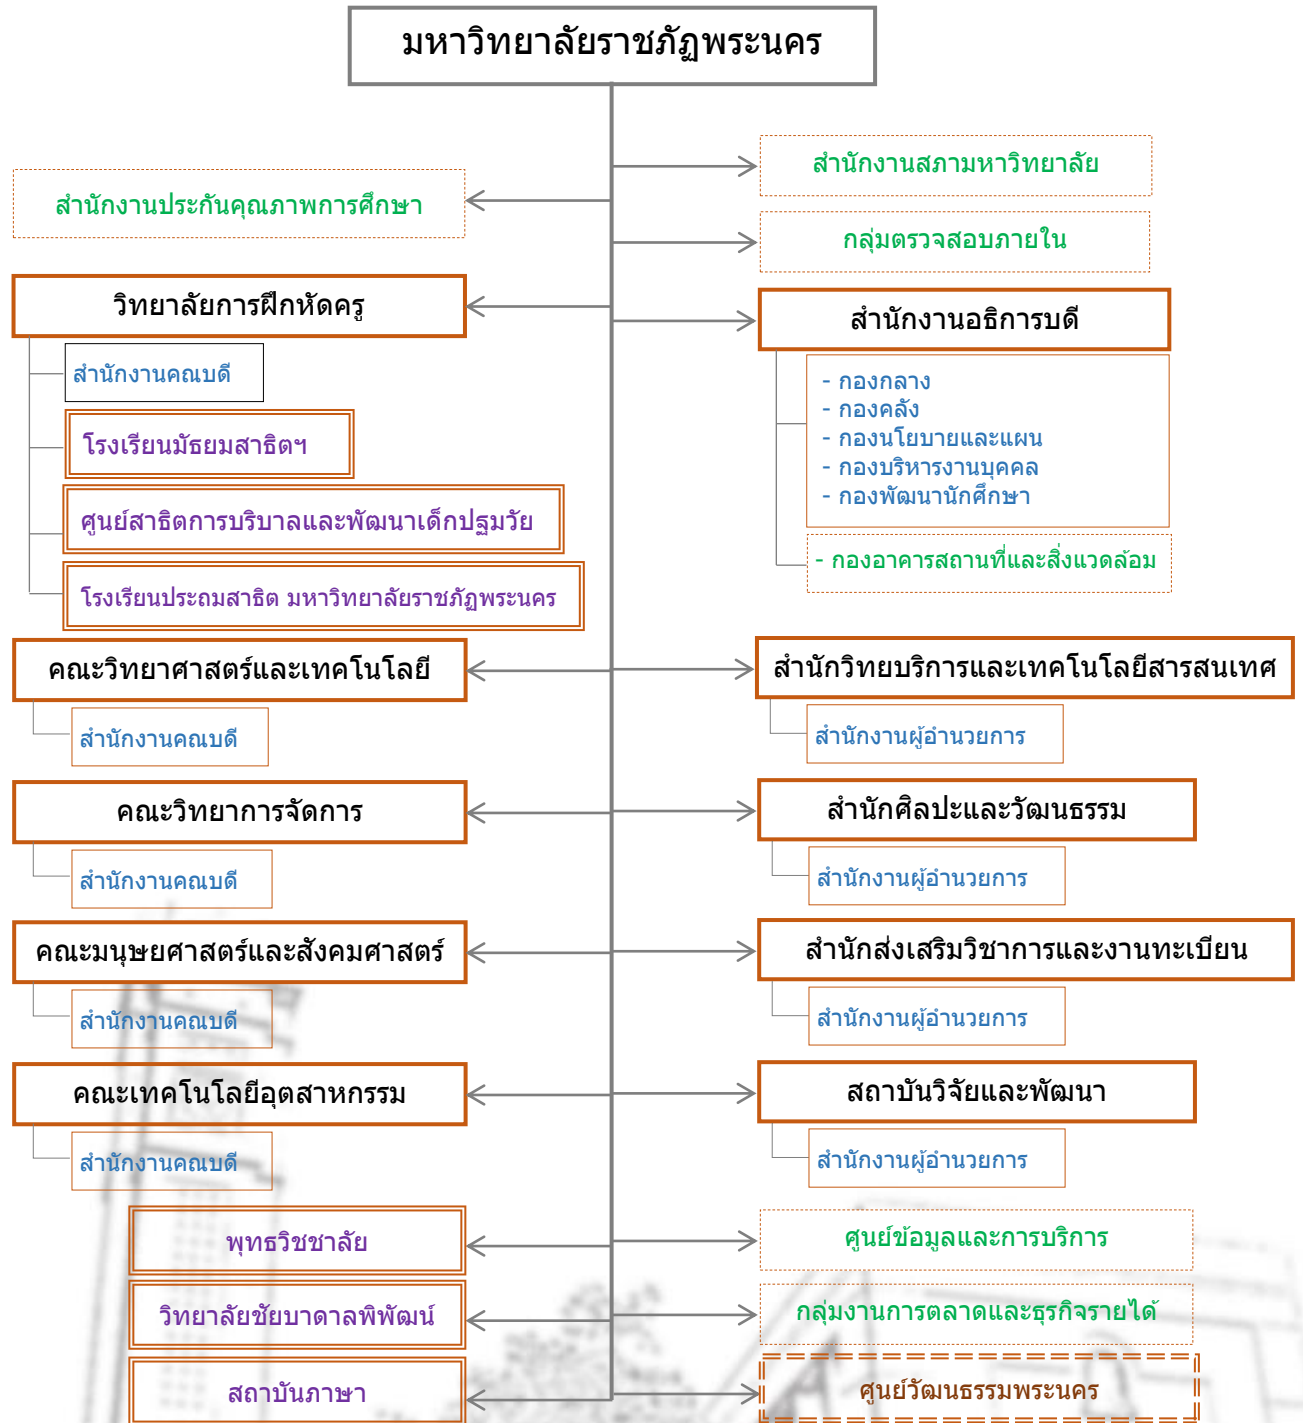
มหาวิทยาลัยราชภัฏพระนคร

สำนักงานสภามหาวิทยาลัย

สำนักงานประกันคุณภาพการศึกษา

กลุ่มตรวจสอบภายใน

วิทยาลัยการฝึกหัดครู

สำนักงานอธิการบดี

สำนักงานคณบดี

- กองกลาง
- กองคลัง
- กองนโยบายและแผน
- กองบริหารงานบุคคล
- กองพัฒนานักศึกษา

โรงเรียนมัธยมสาธิตฯ

ศูนย์สาธิตการบริบาลและพัฒนาเด็กปฐมวัย

- กองอาคารสถานที่และสิ่งแวดล้อม

โรงเรียนประถมสาธิต มหาวิทยาลัยราชภัฏพระนคร

คณะวิทยาศาสตร์และเทคโนโลยี

สำนักวิทยบริการและเทคโนโลยีสารสนเทศ

สำนักงานคณบดี

สำนักงานผู้อำนวยการ

คณะวิทยาการจัดการ

สำนักศิลปะและวัฒนธรรม

สำนักงานคณบดี

สำนักงานผู้อำนวยการ

คณะมนุษยศาสตร์และสังคมศาสตร์

สำนักส่งเสริมวิชาการและงานทะเบียน

สำนักงานคณบดี

สำนักงานผู้อำนวยการ

คณะเทคโนโลยีอุตสาหกรรม

สถาบันวิจัยและพัฒนา

สำนักงานคณบดี

สำนักงานผู้อำนวยการ

พุทธวิชชาลัย

ศูนย์ข้อมูลและการบริการ

วิทยาลัยชัยบาดาลพิพัฒน์

กลุ่มงานการตลาดและธุรกิจรายได้

สถาบันภาษา

ศูนย์วัฒนธรรมพระนคร